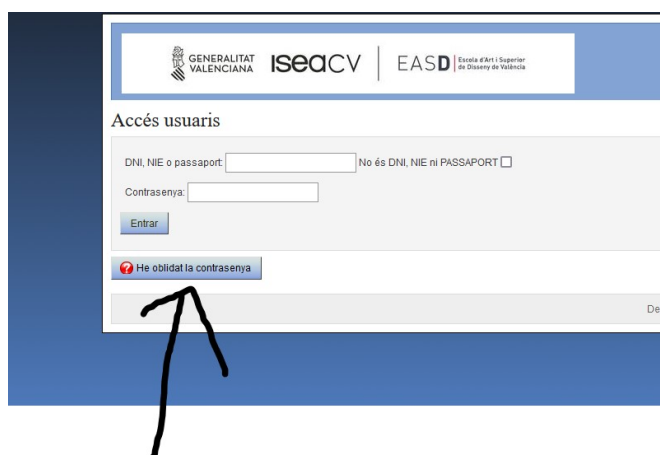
GENERALITAT VALENCIANA ISEACV | EASD Escola d'Art i Superior de Disseny de València

Accés usuaris

DNI, NIE o passaport: No és DNI, NIE ni PASSAPORT

Contrasenya:

Entrar

He oblidat la contrasenya

De